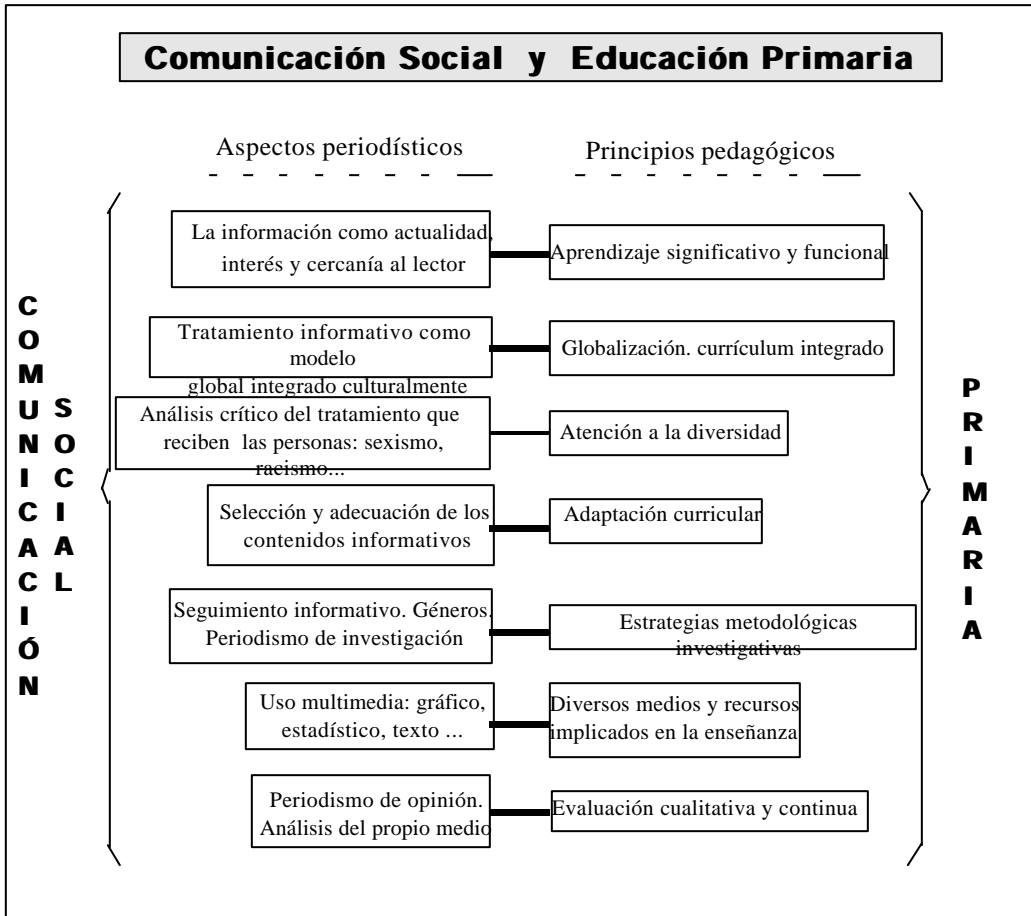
Comunicación Social y Educación Primaria

Aspectos periodísticos

Principios pedagógicos

COMUNICACIÓN

SOCIAL

La información como actualidad, interés y cercanía al lector

Aprendizaje significativo y funcional

Tratamiento informativo como modelo global integrado culturalmente

Globalización. currículum integrado

Análisis crítico del tratamiento que reciben las personas: sexismo, racismo...

Atención a la diversidad

Selección y adecuación de los contenidos informativos

Adaptación curricular

Seguimiento informativo. Géneros. Periodismo de investigación

Estrategias metodológicas investigativas

Uso multimedia: gráfico, estadístico, texto ...

Diversos medios y recursos implicados en la enseñanza

Periodismo de opinión. Análisis del propio medio

Evaluación cualitativa y continua

PRIMARIA